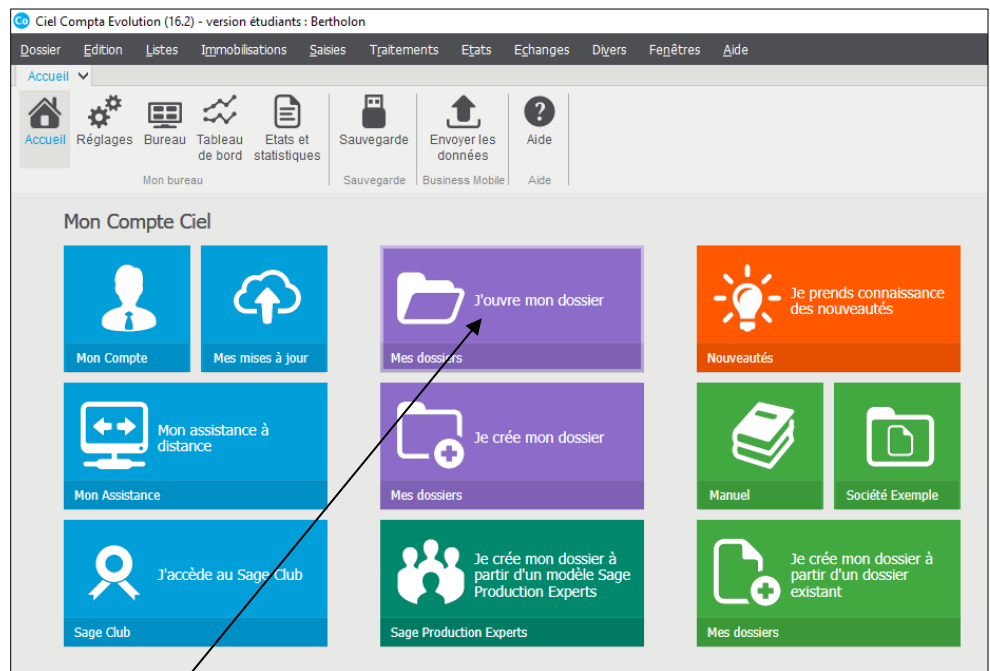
Ciel Compta Evolution (16.2) - version étudiants : Bertholon

Dossier Edition Listes Immobilisations Saisies Traitements Etats Echanges Divers Fenêtres Aide

Accueil

Accueil Réglages Bureau Tableau de bord Etats et statistiques
Mon bureau

Sauvegarde
Sauvegarde

Envoyer les données
Business Mobile

Aide
Aide

Mon Compte Ciel

Mon Compte

Mes mises à jour

J'ouvre mon dossier
Mes dossiers

Je prends connaissance des nouveautés
Nouveautés

Mon assistance à distance
Mon Assistance

Je crée mon dossier
Mes dossiers

Manuel

Société Exemple

J'accède au Sage Club
Sage Club

Je crée mon dossier à partir d'un modèle Sage Production Experts
Sage Production Experts

Je crée mon dossier à partir d'un dossier existant
Mes dossiers